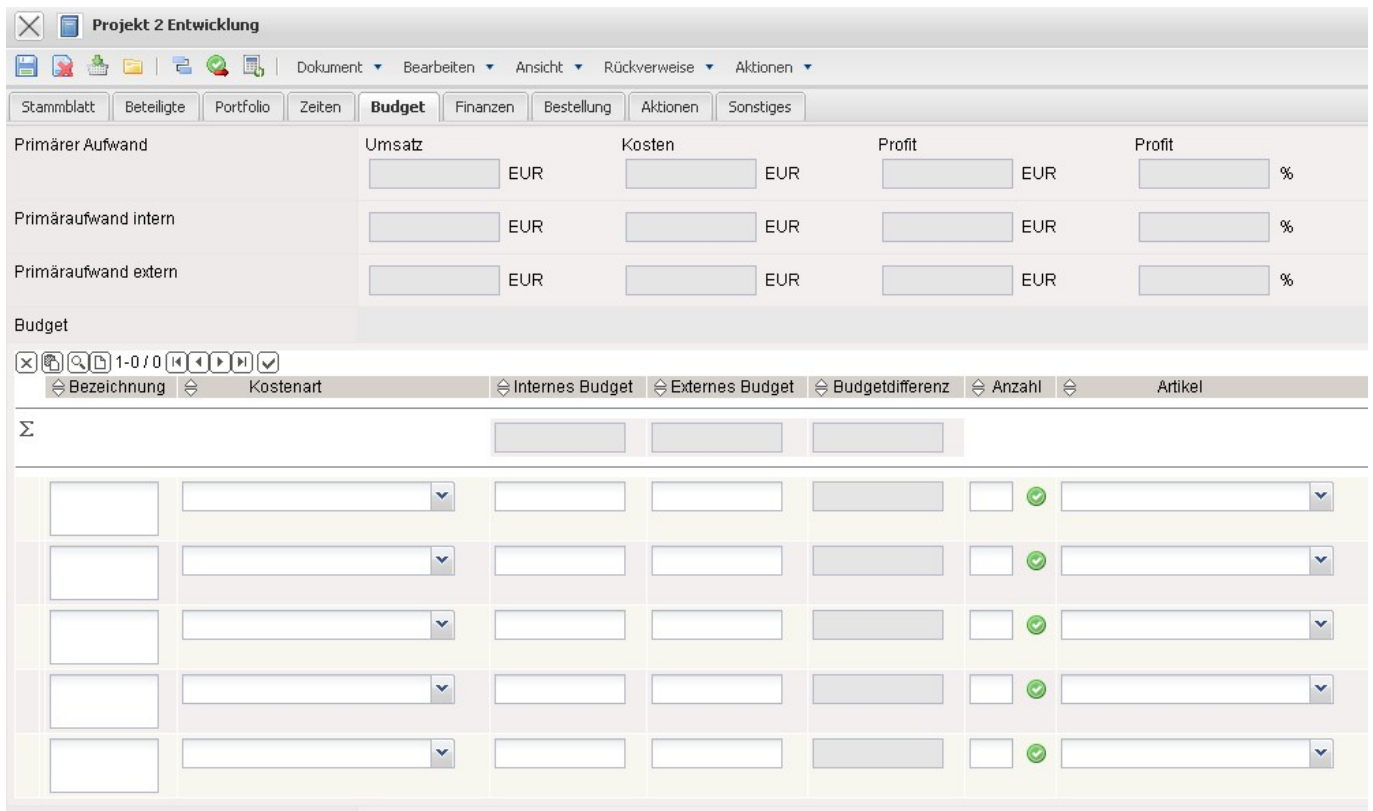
Projekt 2 Entwicklung

Dokument ▾ Bearbeiten ▾ Ansicht ▾ Rückverweise ▾ Aktionen ▾

Stammblatt | Beteiligte | Portfolio | Zeiten | Budget | Finanzen | Bestellung | Aktionen | Sonstiges

| | Umsatz | Kosten | Profit | Profit |
|---|---|---|---|---|
| Primärer Aufwand | EUR | EUR | EUR | % |
| Primäraufwand intern | EUR | EUR | EUR | % |
| Primäraufwand extern | EUR | EUR | EUR | % |

Budget

1-0 / 0

| Bezeichnung | Kostenart | Internes Budget | Externes Budget | Budgetdifferenz | Anzahl | Artikel |
|---|---|---|---|---|---|---|
| $\Sigma$ | | | | | | |
| | | | | | | |
| | | | | | | |
| | | | | | | |
| | | | | | | |
| | | | | | | |